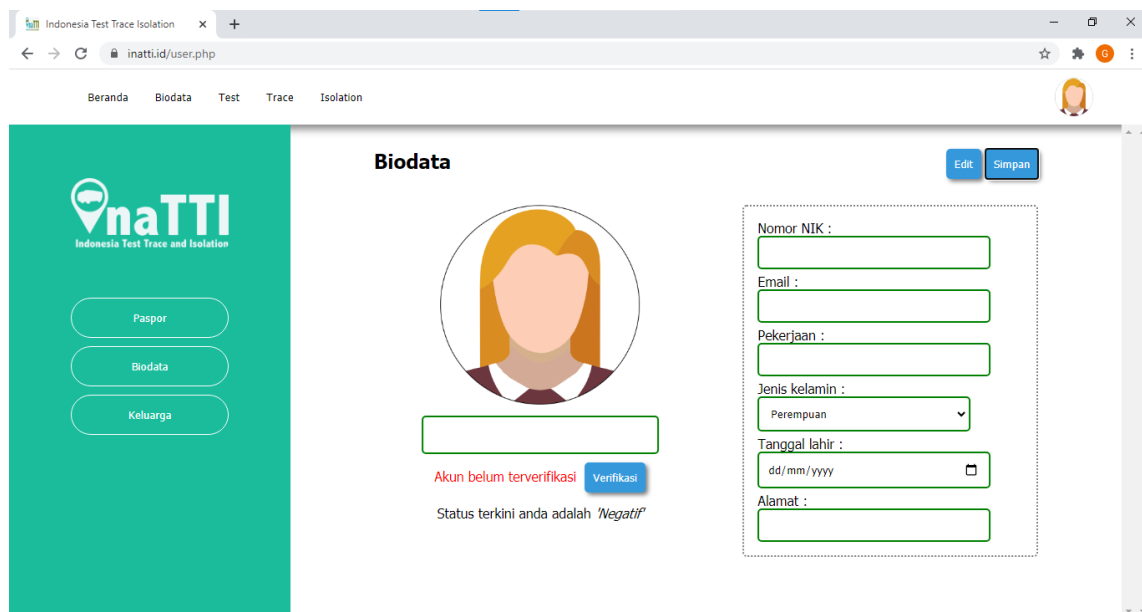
Indonesia Test Trace Isolation
inatti.id/user.php

Beranda Biodata Test Trace Isolation

naTTI
Indonesia Test Trace and Isolation

Paspor

Biodata

Keluarga

Biodata

Edit Simpan

Akun belum terverifikasi Verifikasi

Status terkini anda adalah 'Negatif'

Nomor NIK :

Email :

Pekerjaan :

Jenis kelamin :
Perempuan

Tanggal lahir :
dd/mm/yyyy

Alamat :